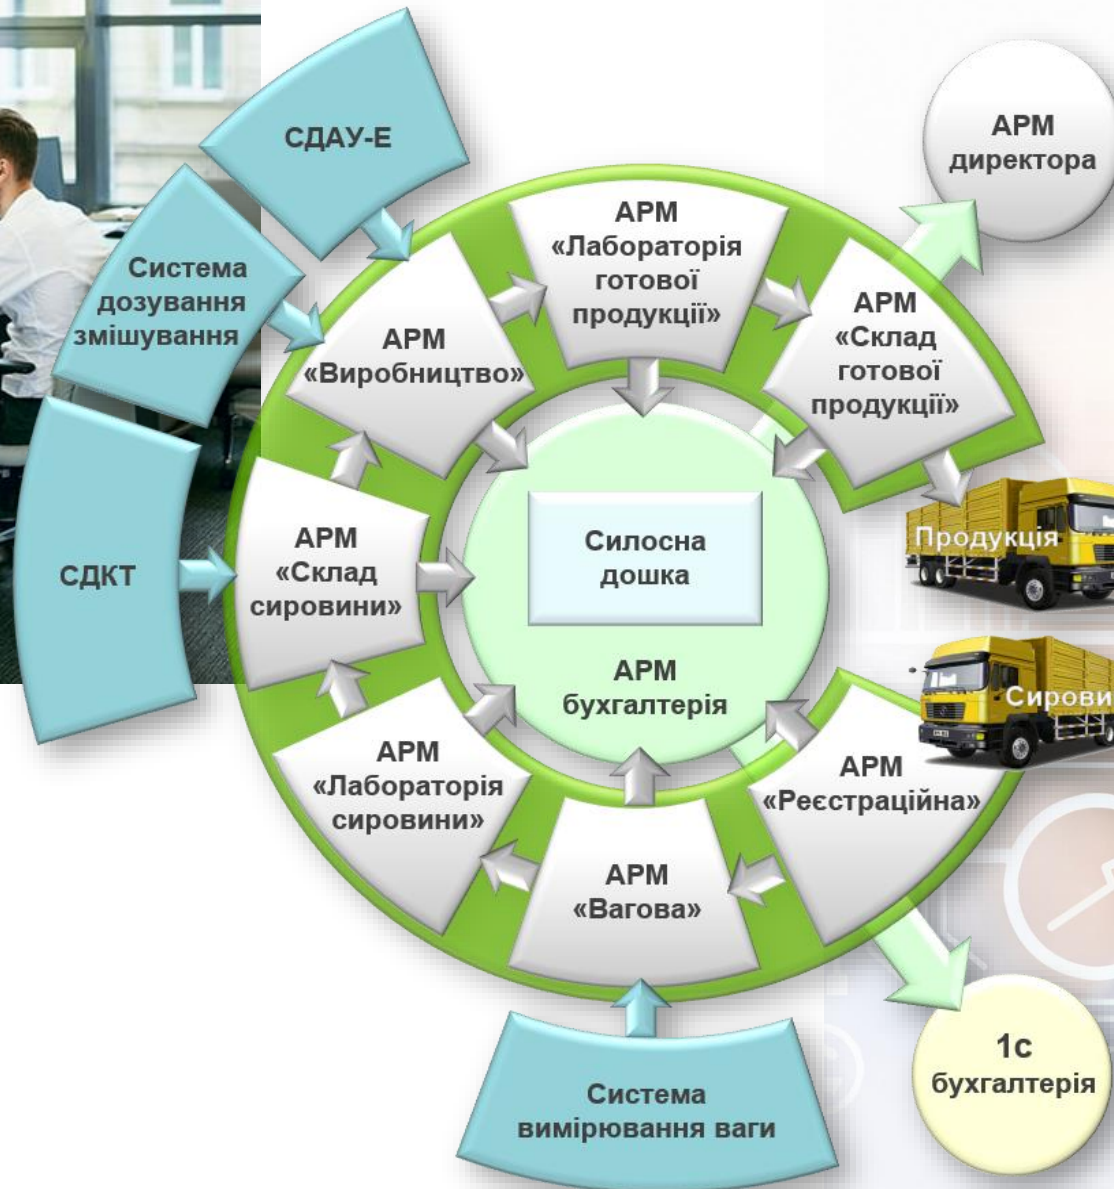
СДАУ-Е

Система дозування змішування

СДКТ

АРМ директора

АРМ «Лабораторія готової продукції»

АРМ «Виробництво»

АРМ «Склад готової продукції»

АРМ «Склад сировини»

Силосна дошка

АРМ бухгалтерія

Продукція

Сирови

АРМ «Лабораторія сировини»

АРМ «Реєстраційна»

АРМ «Вагова»

Система вимірювання ваги

1с бухгалтерія